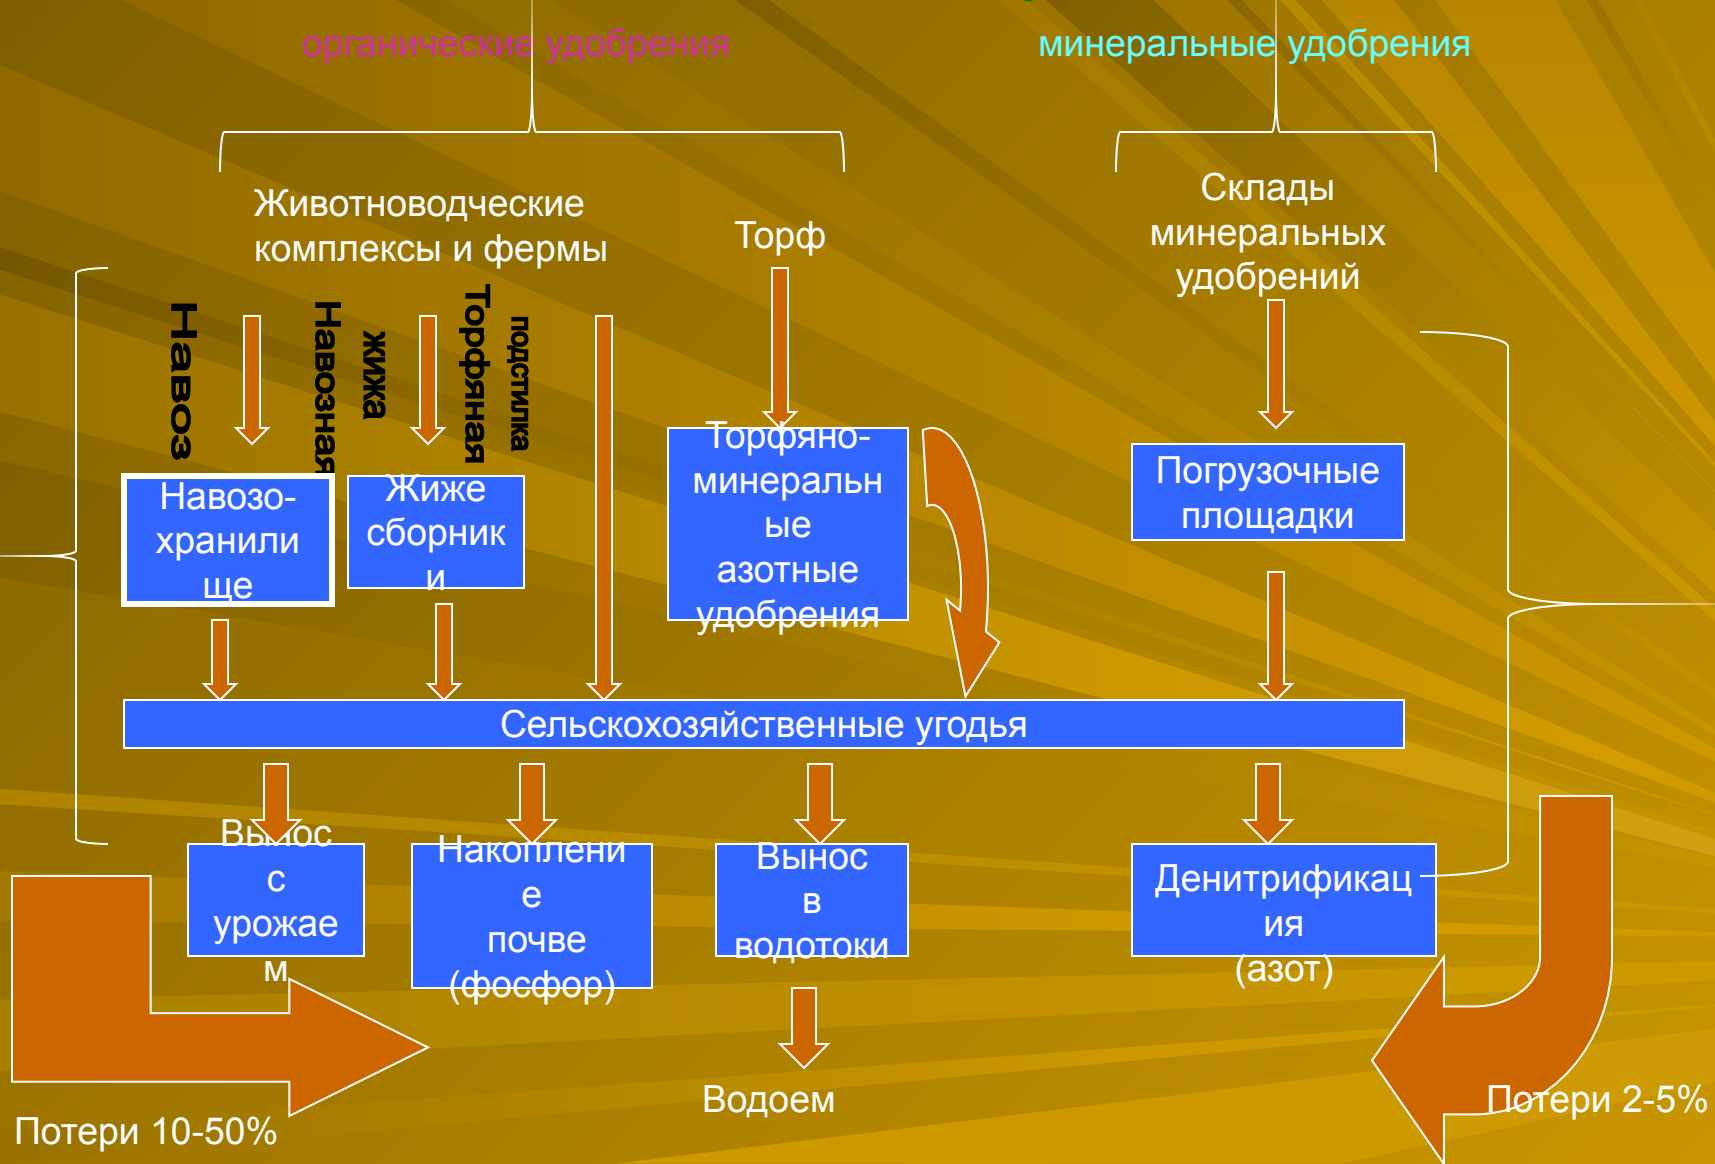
органические удобрения

минеральные удобрения

Животноводческие комплексы и фермы

Торф

Склады минеральных удобрений

Навоз

Навозная жижа

Торфяная подстилка

Навозохранилище

Жижесборники

Торфяно-минеральные азотные удобрения

Погрузочные площадки

Сельскохозяйственные угодья

Вынос с урожаем

Накопление почве (фосфор)

Вынос в водотоки

Денитрификация (азот)

Водоем

Потери 10-50%

Потери 2-5%